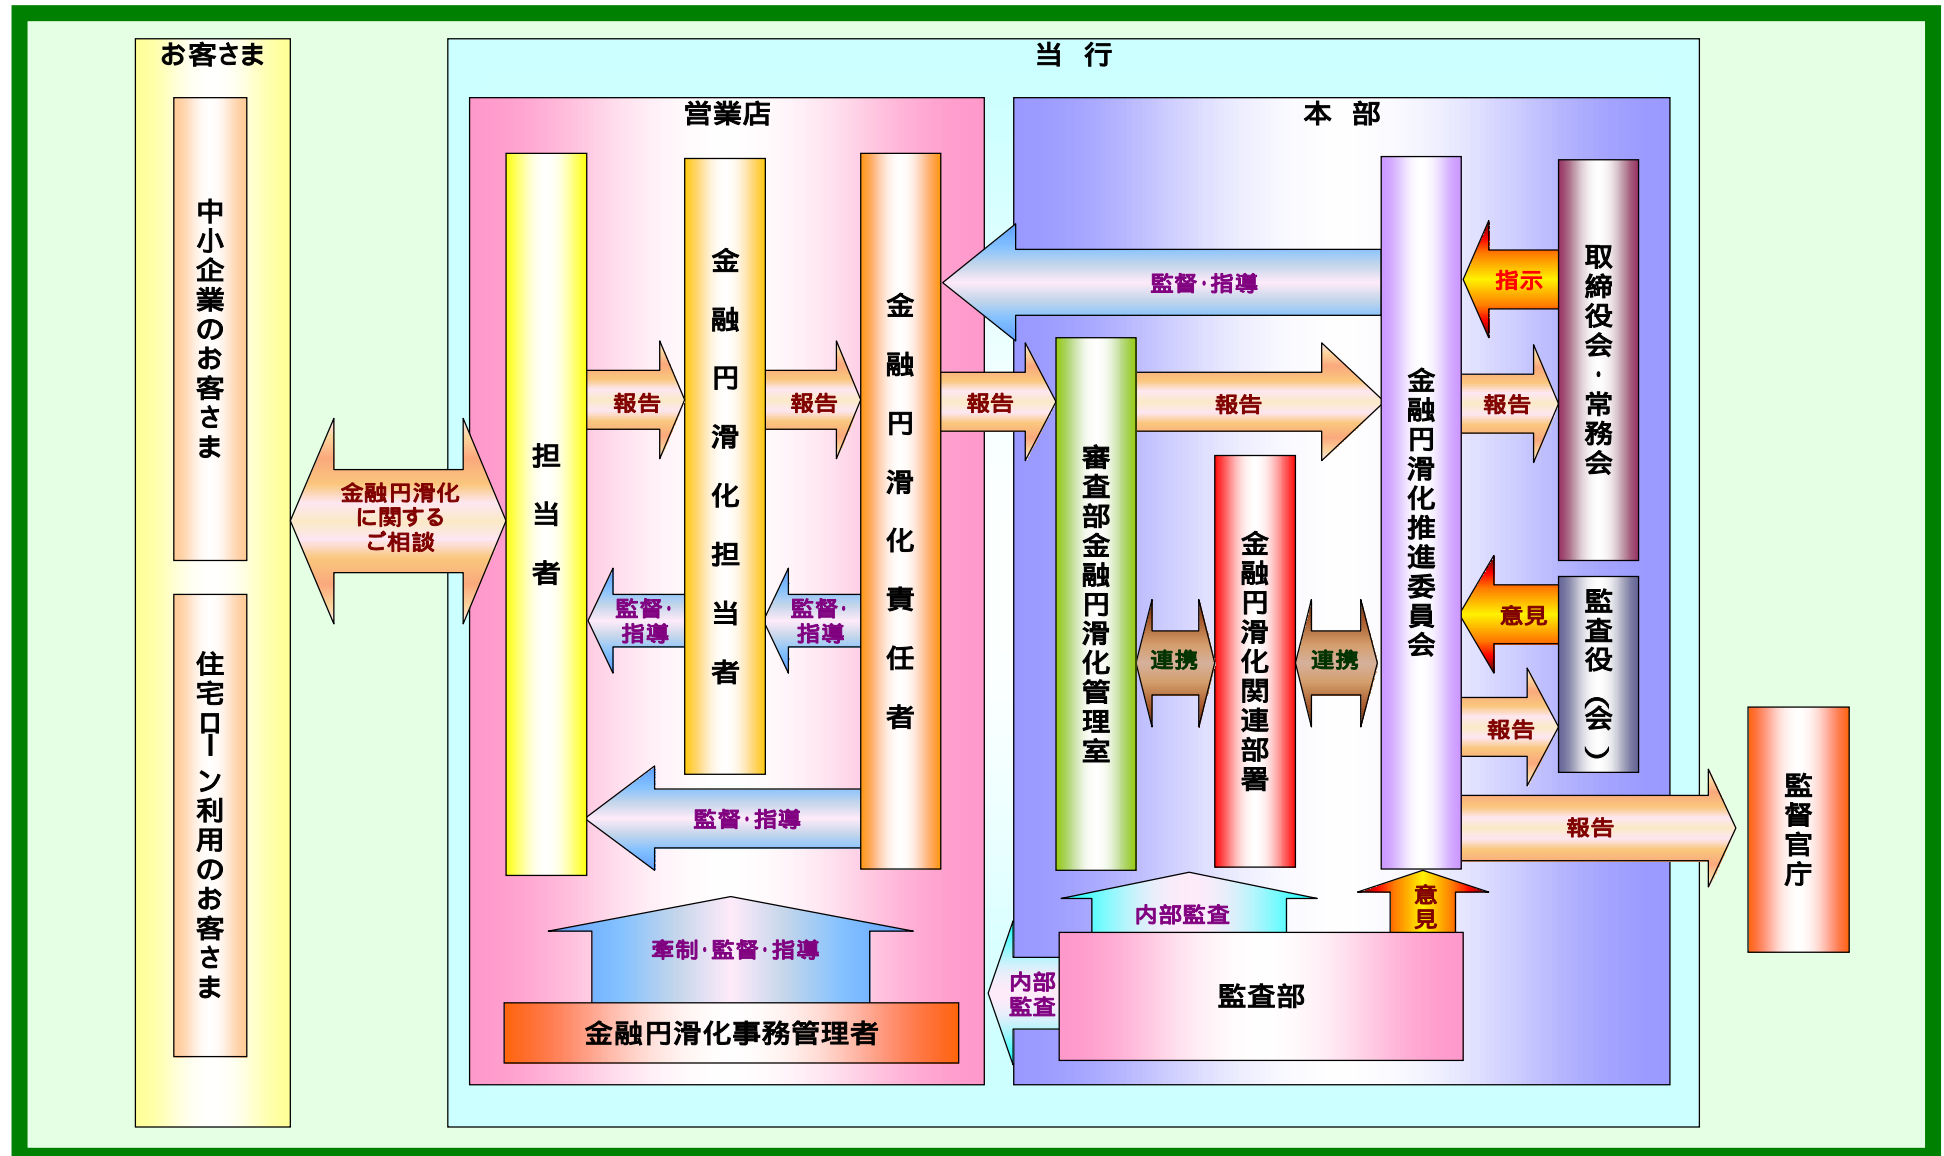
お客さま

中小企業のお客さま

住宅ローン利用のお客さま

金融円滑化に関するご相談

当 行

営業店

担当者

報告

金融円滑化担当者

報告

金融円滑化責任者

監督・指導

監督・指導

監督・指導

牽制・監督・指導

金融円滑化事務管理者

本 部

監督・指導

報告

審査部金融円滑化管理室

報告

連携

金融円滑化関連部署

連携

金融円滑化推進委員会

指示

取締役会・常務会

報告

意見

監査役（会）

報告

報告

監督官庁

内部監査

意見

内部監査

監査部